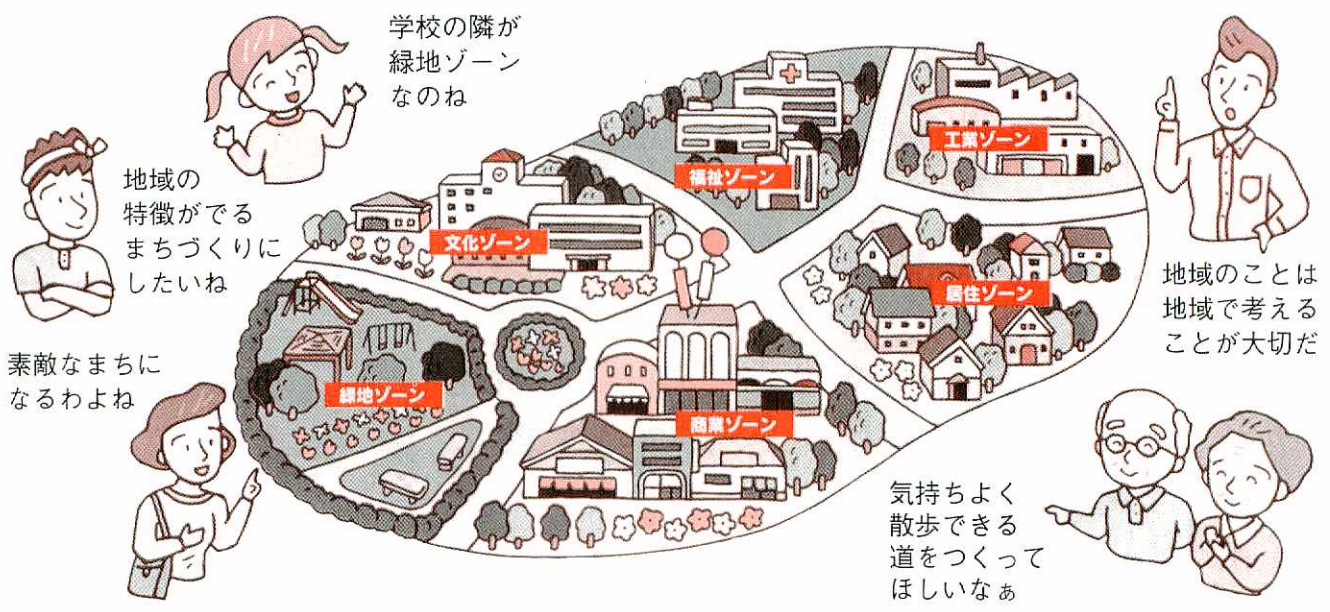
学校の隣が緑地ゾーンなのね

地域の特徴がでるまちづくりにしたいね

素敵なまちになるわよね

福祉ゾーン

工業ゾーン

文化ゾーン

居住ゾーン

緑地ゾーン

商業ゾーン

地域のことは地域で考えることが大切だ

気持ちよく散歩できる道をつくってほしいなぁ